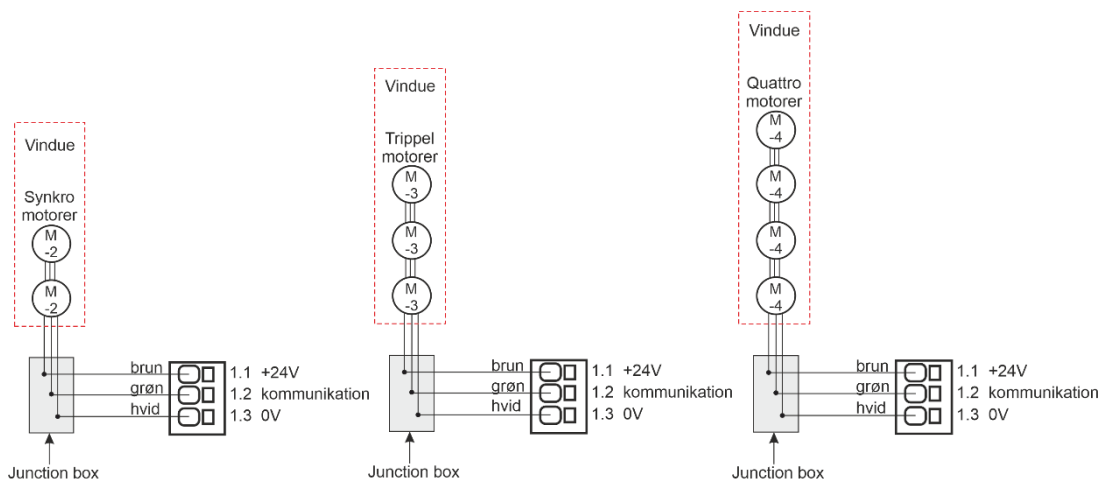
Vindue

Synkro motorer

M -2

M -2

brun
grøn
hvid

1.1 +24V
1.2 kommunikation
1.3 0V

Junction box

Vindue

Trippel motorer

M -3

M -3

M -3

brun
grøn
hvid

1.1 +24V
1.2 kommunikation
1.3 0V

Junction box

Vindue

Quattro motorer

M -4

M -4

M -4

M -4

brun
grøn
hvid

1.1 +24V
1.2 kommunikation
1.3 0V

Junction box